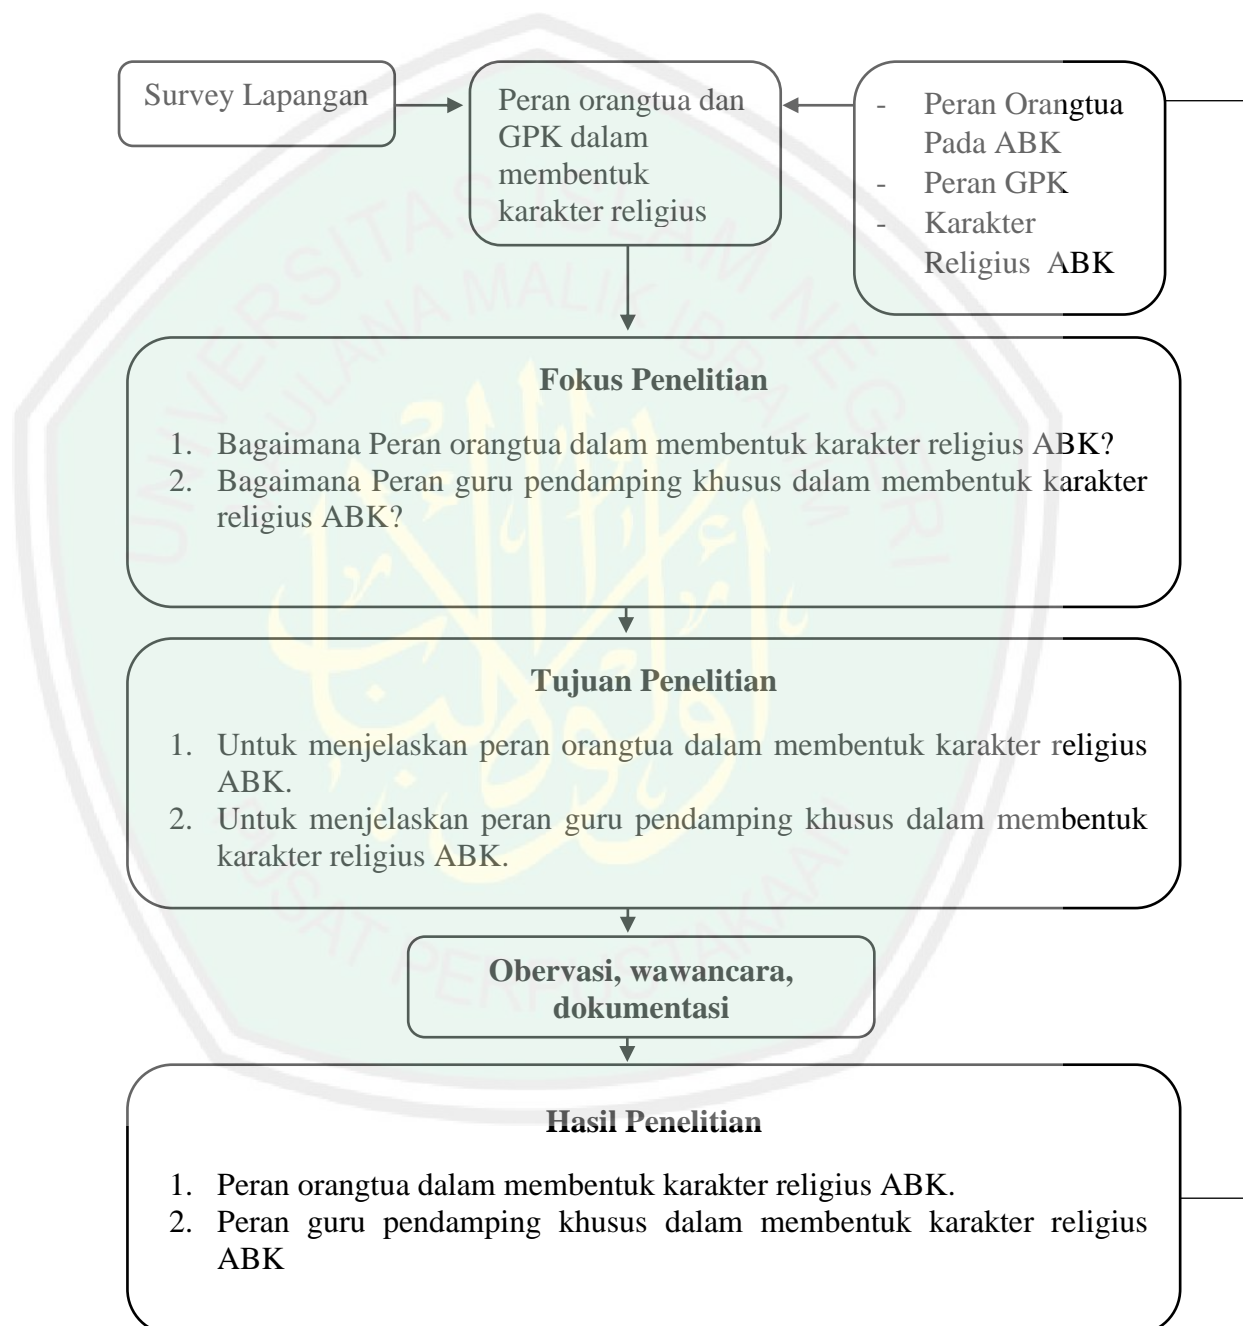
Survey Lapangan

Peran orangtua dan GPK dalam membentuk karakter religius

- Peran Orangtua Pada ABK
- Peran GPK
- Karakter Religius ABK

**Fokus Penelitian**

1. Bagaimana Peran orangtua dalam membentuk karakter religius ABK?
2. Bagaimana Peran guru pendamping khusus dalam membentuk karakter religius ABK?

**Tujuan Penelitian**

1. Untuk menjelaskan peran orangtua dalam membentuk karakter religius ABK.
2. Untuk menjelaskan peran guru pendamping khusus dalam membentuk karakter religius ABK.

**Obervasi, wawancara, dokumentasi**

**Hasil Penelitian**

1. Peran orangtua dalam membentuk karakter religius ABK.
2. Peran guru pendamping khusus dalam membentuk karakter religius ABK